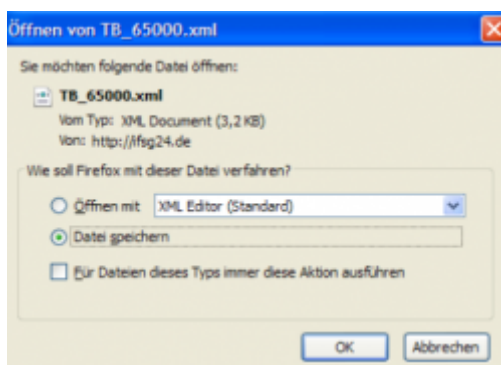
Öffnen von TB_65000.xml

Sie möchten folgende Datei öffnen:

TB_65000.xml
Vom Typ: XML Document (3,2 KB)
Von: http://ifsg24.de

Wie soll Firefox mit dieser Datei verfahren?

Öffnen mit XML Editor (Standard)

Datei speichern

Für Dateien dieses Typs immer diese Aktion ausführen

OK Abbrechen